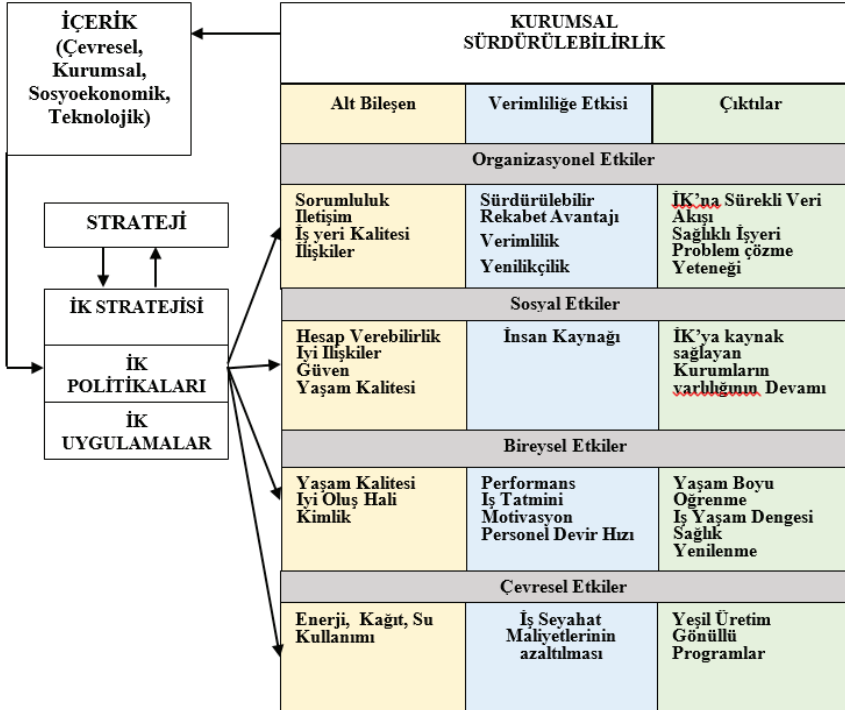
İÇERİK (Çevresel, Kurumsal, Sosyoekonomik, Teknolojik)

STRATEJİ

İK STRATEJİSİ

İK POLİTİKALARI

İK UYGULAMALAR

KURUMSAL SÜRDÜRÜLEBİLİRLİK

| Alt Bileşen | Verimliliğe Etkisi | Çıktılar |
|---|---|---|
| **Organizasyonel Etkiler** | | |
| Sorumluluk İletişim İş yeri Kalitesi İlişkiler | Sürdürülebilir Rekabet Avantajı Verimlilik Yenilikçilik | İK'na Sürekli Veri Akışı Sağlıklı İşyeri Problem çözme Yeteneği |
| **Sosyal Etkiler** | | |
| Hesap Verebilirlik İyi İlişkiler Güven Yaşam Kalitesi | İnsan Kaynağı | İK'ya kaynak sağlayan Kurumların varlığının Devamı |
| **Bireysel Etkiler** | | |
| Yaşam Kalitesi İyi Oluş Hali Kimlik | Performans İş Tatmini Motivasyon Personel Devir Hızı | Yaşam Boyu Öğrenme İş Yaşam Dengesi Sağlık Yenilenme |
| **Çevresel Etkiler** | | |
| Enerji, Kağıt, Su Kullanımı | İş Seyahat Maliyetlerinin azaltılması | Yeşil Üretim Gönüllü Programlar |